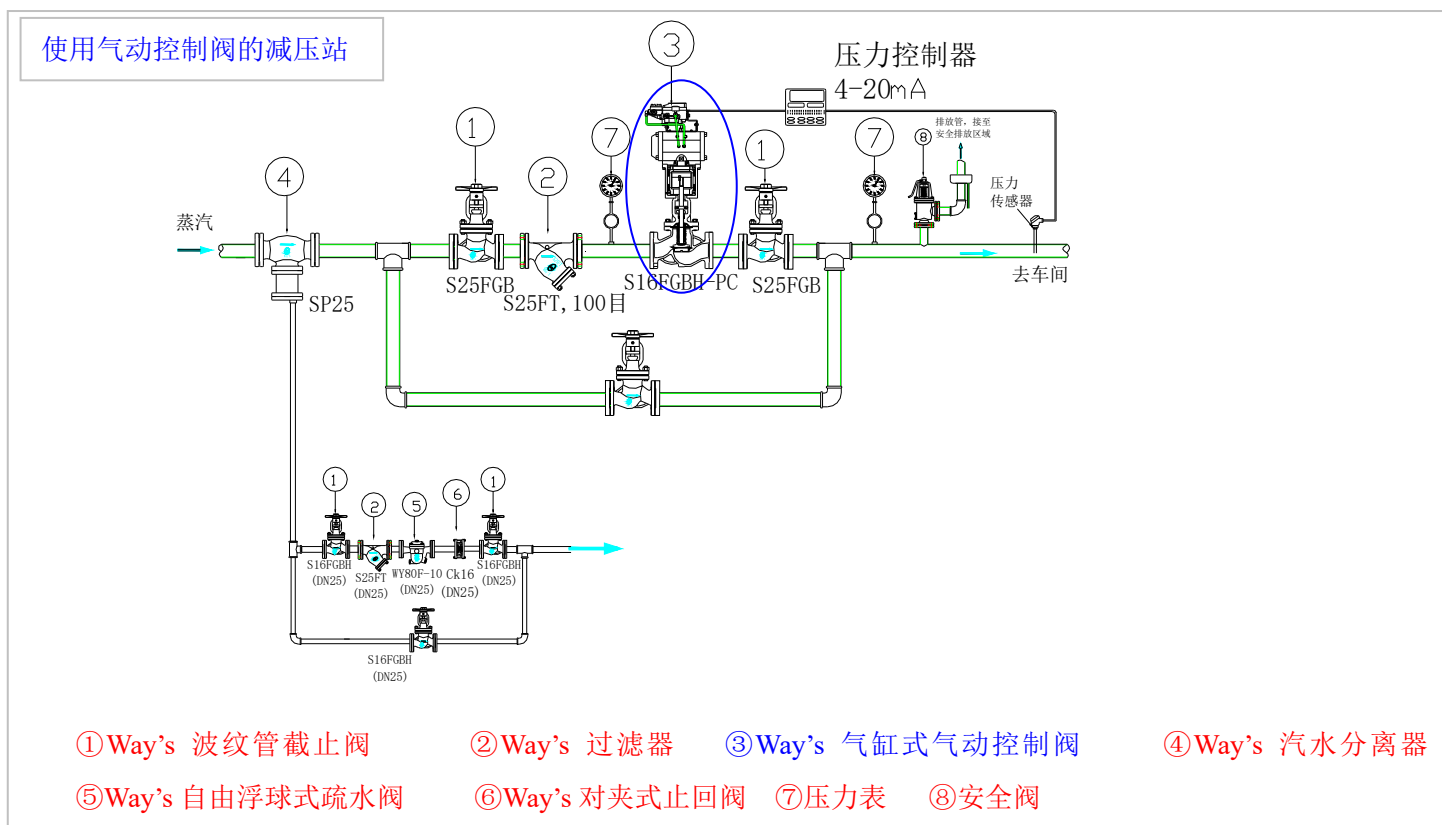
使用气动控制阀的减压站

3

压力控制器
4-20mA

1

7

1

7

8

排放管，接至安全排放区域

4

2

压力传感器

蒸汽

S25FGB

S25FT,100目

S16FGBH-PC

S25FGB

去车间

SP25

1

2

5

6

1

S16FGBH (DN25)

S25FT (DN25)

WY80F-10 (DN25)

Ck16 (DN25)

S16FGBH (DN25)

S16FGBH (DN25)

①Way’s 波纹管截止阀 ②Way’s 过滤器 ③Way’s 气缸式气动控制阀 ④Way’s 汽水分离器
⑤Way’s 自由浮球式疏水阀 ⑥Way’s 对夹式止回阀 ⑦压力表 ⑧安全阀